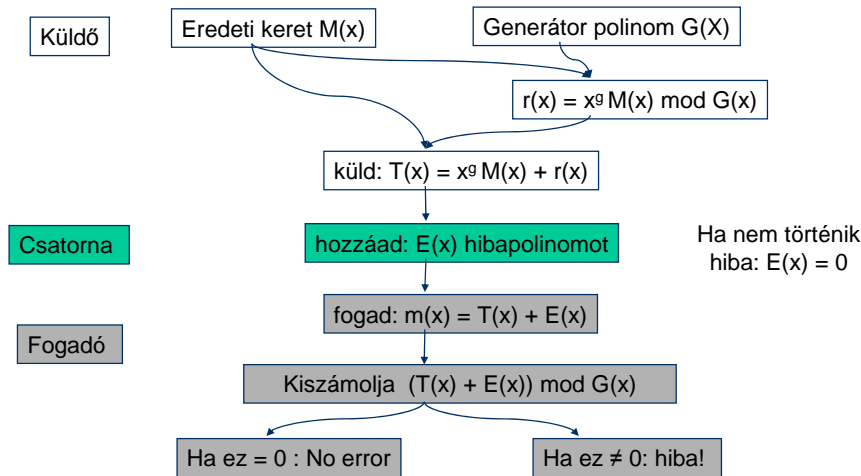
Küldő

Eredeti keret M(x)

Generátor polinom G(X)

r(x) = $x^g$ M(x) mod G(x)

küld: T(x) = $x^g$ M(x) + r(x)

Csatorna

hozzáad: E(x) hibapolinomot

Ha nem történik hiba: E(x) = 0

Fogadó

fogad: m(x) = T(x) + E(x)

Kiszámolja (T(x) + E(x)) mod G(x)

Ha ez = 0 : No error

Ha ez ≠ 0: hiba!